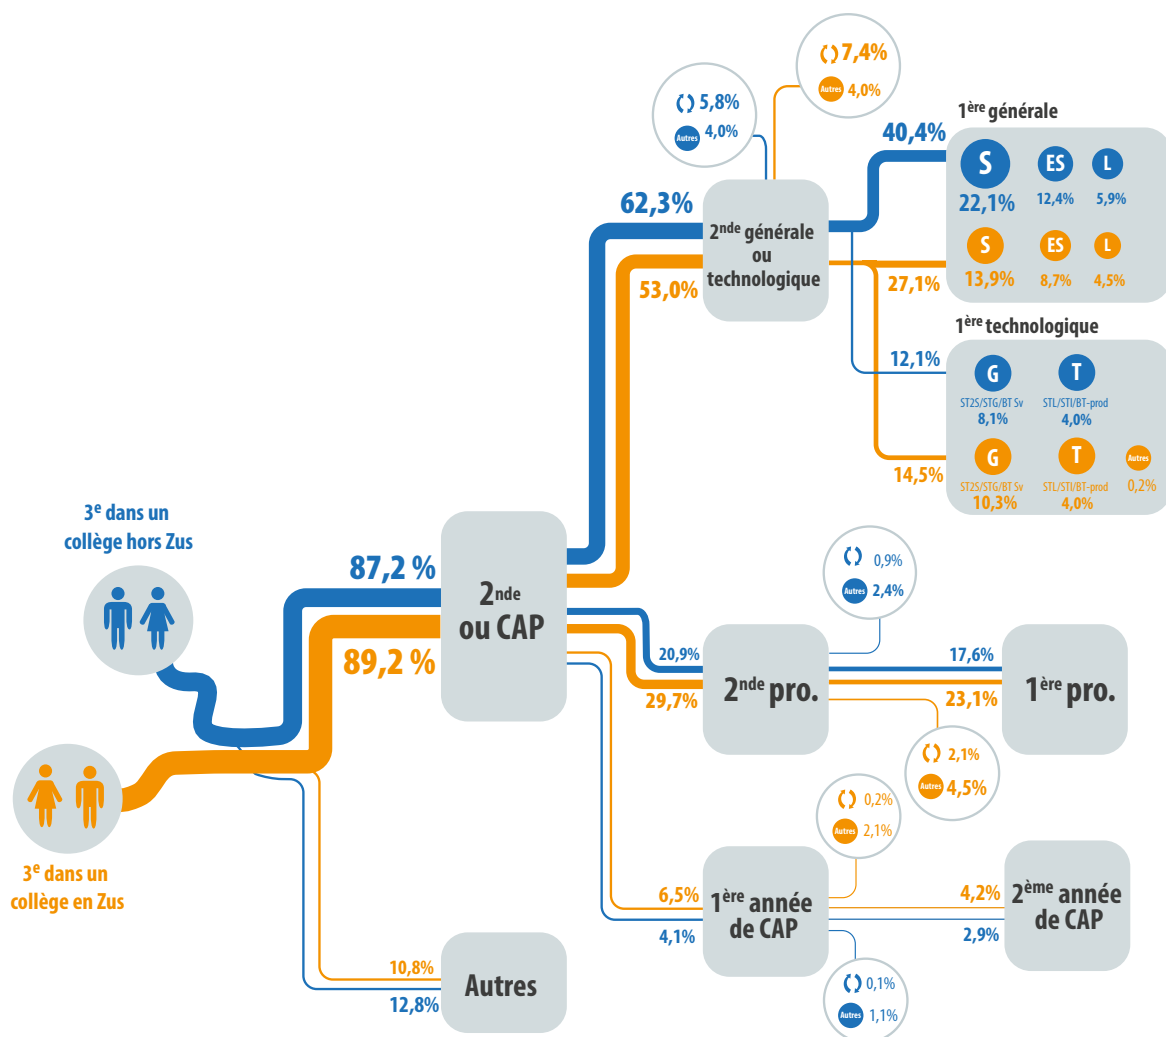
5,8%
Autres 4,0%

7,4%
Autres 4,0%

1$^{ère}$ générale

40,4%

S 22,1%
ES 12,4%
L 5,9%
S 13,9%
ES 8,7%
L 4,5%

62,3%

2$^{nde}$ générale ou technologique

53,0%

27,1%

1$^{ère}$ technologique

12,1%

G ST2S/STG/BT Sv 8,1%
T STL/STI/BT-prod 4,0%

14,5%

G ST2S/STG/BT Sv 10,3%
T STL/STI/BT-prod 4,0%
Autres 0,2%

3$^{e}$ dans un collège hors Zus

87,2 %

2$^{nde}$ ou CAP

89,2 %

0,9%
Autres 2,4%

20,9%

2$^{nde}$ pro.

17,6%

1$^{ère}$ pro.

29,7%

23,1%

2,1%
Autres 4,5%

3$^{e}$ dans un collège en Zus

0,2%
Autres 2,1%

6,5%

1$^{ère}$ année de CAP

4,1%

4,2%

2$^{ème}$ année de CAP

2,9%

0,1%
Autres 1,1%

10,8%

Autres

12,8%